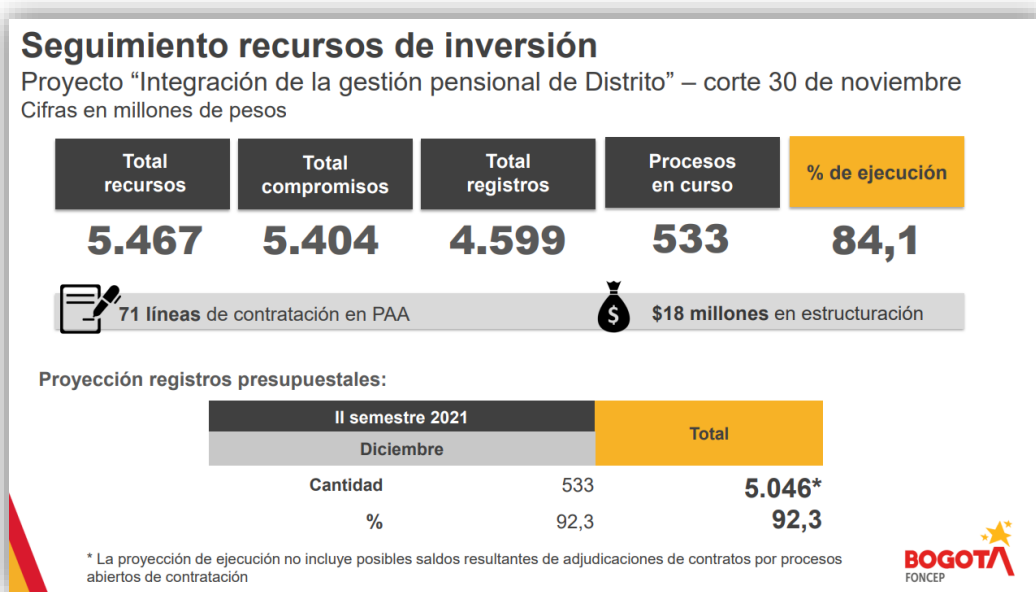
Seguimiento recursos de inversión
Proyecto “Integración de la gestión pensional de Distrito” – corte 30 de noviembre
Cifras en millones de pesos

| Total recursos | Total compromisos | Total registros | Procesos en curso | % de ejecución |
|---|---|---|---|---|
| 5.467 | 5.404 | 4.599 | 533 | 84,1 |

71 líneas de contratación en PAA

$18 millones en estructuración

Proyección registros presupuestales:

| | II semestre 2021 Diciembre | Total |
|---|---|---|
| Cantidad | 533 | 5.046* |
| % | 92,3 | 92,3 |

* La proyección de ejecución no incluye posibles saldos resultantes de adjudicaciones de contratos por procesos abiertos de contratación

BOGOTA
FONCEP